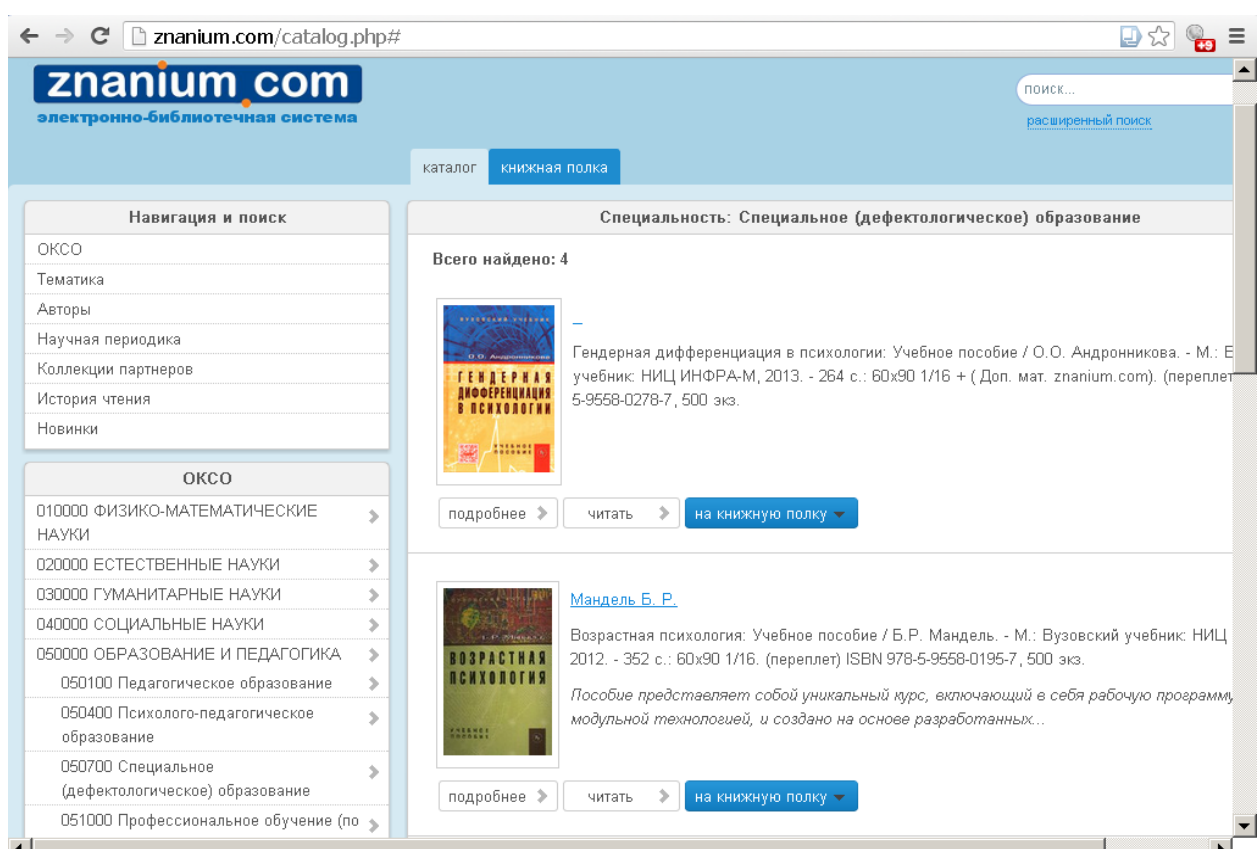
znanium.com/catalog.php#

+9

znanium.com
электронно-библиотечная система

поиск...
расширенный поиск

каталог
книжная полка

Навигация и поиск
ОКСО
Тематика
Авторы
Научная периодика
Коллекции партнеров
История чтения
Новинки

ОКСО
010000 ФИЗИКО-МАТЕМАТИЧЕСКИЕ НАУКИ
020000 ЕСТЕСТВЕННЫЕ НАУКИ
030000 ГУМАНИТАРНЫЕ НАУКИ
040000 СОЦИАЛЬНЫЕ НАУКИ
050000 ОБРАЗОВАНИЕ И ПЕДАГОГИКА
050100 Педагогическое образование
050400 Психолого-педагогическое образование
050700 Специальное (дефектологическое) образование
051000 Профессиональное обучение (по

Специальность: Специальное (дефектологическое) образование

Всего найдено: 4

О.О. Андронникова
ГЕНДЕРНАЯ ДИФФЕРЕНЦИАЦИЯ В ПСИХОЛОГИИ
УЧЕБНОЕ ПОСОБИЕ

_

Гендерная дифференциация в психологии: Учебное пособие / О.О. Андронникова. - М.: В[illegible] учебник: НИЦ ИНФРА-М, 2013. - 264 с.: 60x90 1/16 + ( Доп. мат. znanium.com). (переплет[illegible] 5-9558-0278-7, 500 экз.

подробнее
читать
на книжную полку

Б.Р. Мандель
ВОЗРАСТНАЯ ПСИХОЛОГИЯ
УЧЕБНОЕ ПОСОБИЕ

Мандель Б. Р.

Возрастная психология: Учебное пособие / Б.Р. Мандель. - М.: Вузовский учебник: НИЦ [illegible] 2012. - 352 с.: 60x90 1/16. (переплет) ISBN 978-5-9558-0195-7, 500 экз.

Пособие представляет собой уникальный курс, включающий в себя рабочую программ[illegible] модульной технологией, и создано на основе разработанных...

подробнее
читать
на книжную полку